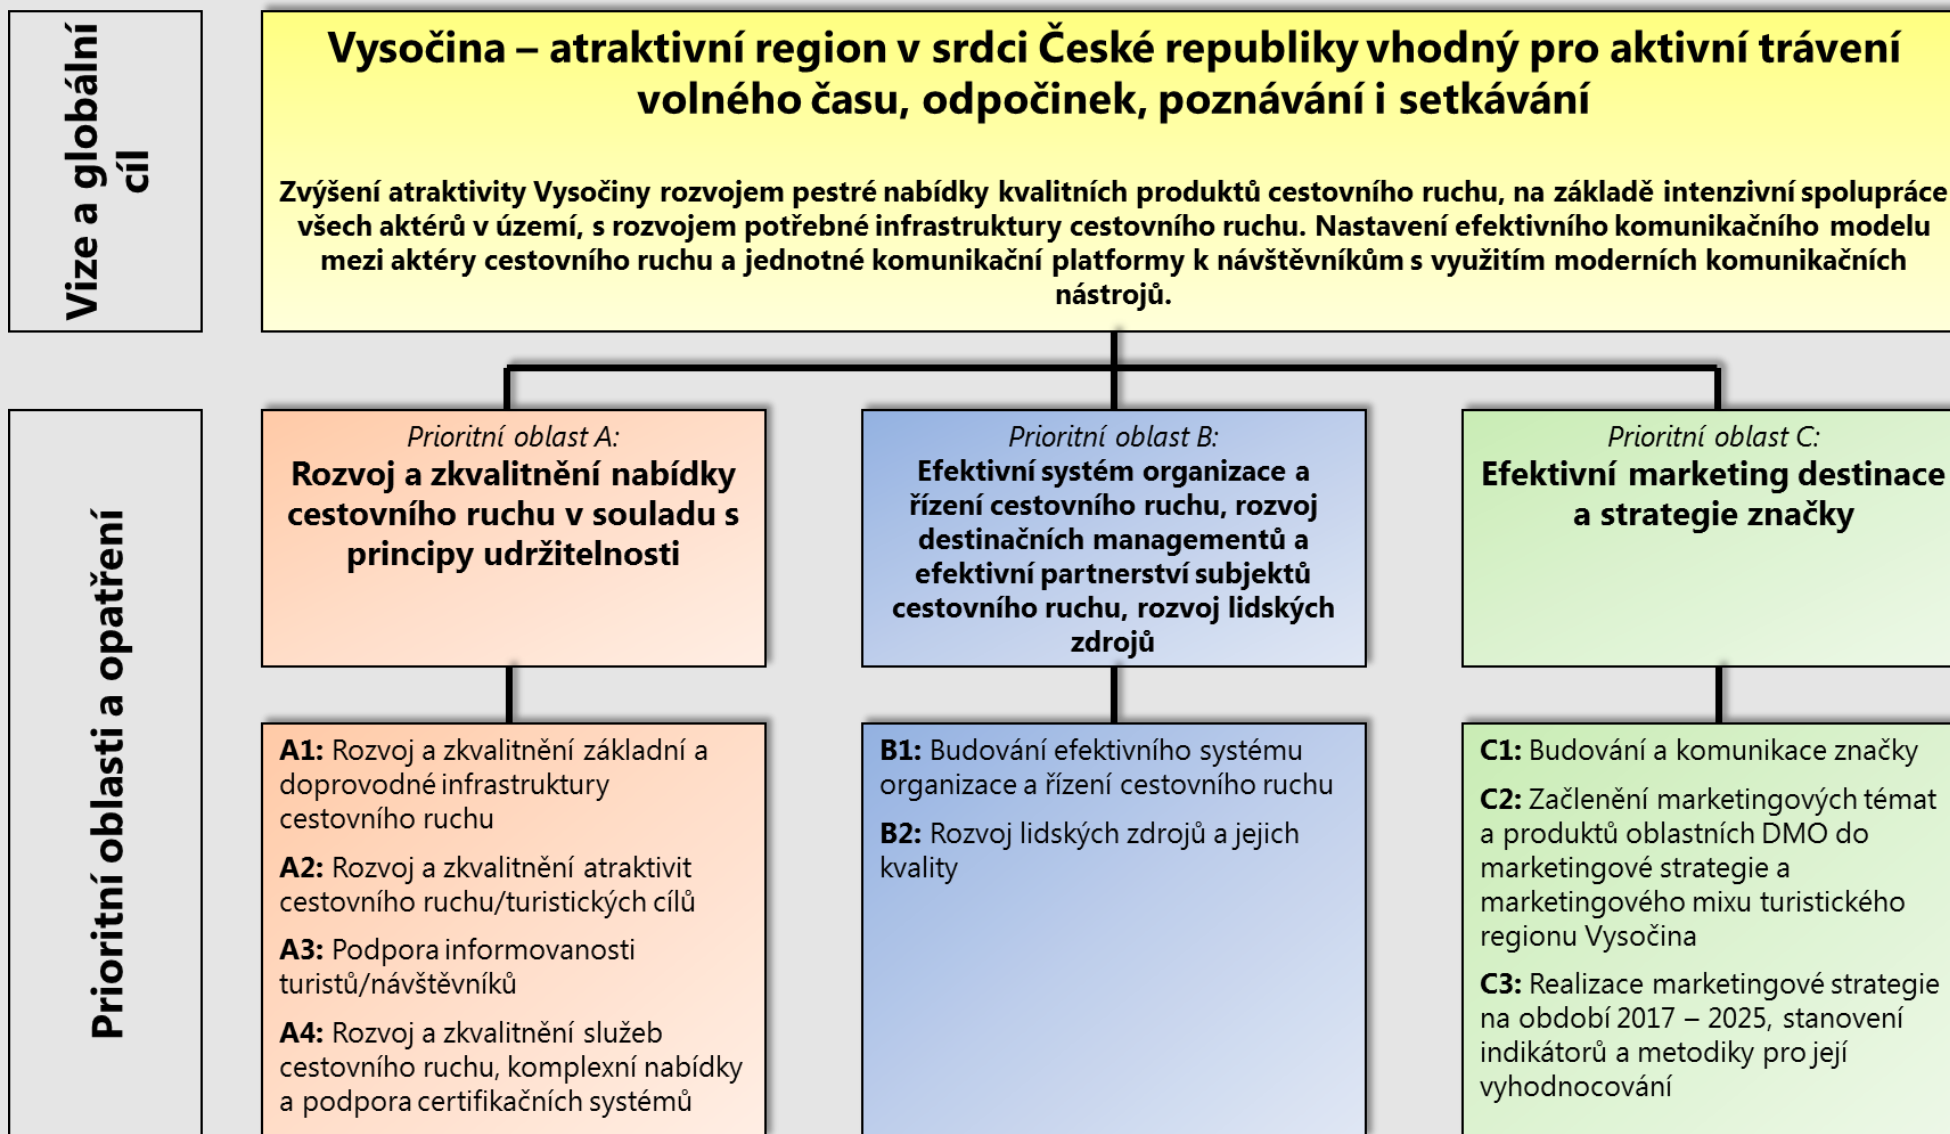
Vize a globální cíl

Vysočina – atraktivní region v srdci České republiky vhodný pro aktivní trávení volného času, odpočinek, poznávání i setkávání

Zvýšení atraktivity Vysočiny rozvojem pestré nabídky kvalitních produktů cestovního ruchu, na základě intenzivní spolupráce všech aktérů v území, s rozvojem potřebné infrastruktury cestovního ruchu. Nastavení efektivního komunikačního modelu mezi aktéry cestovního ruchu a jednotné komunikační platformy k návštěvníkům s využitím moderních komunikačních nástrojů.

Prioritní oblasti a opatření

Prioritní oblast A:
Rozvoj a zkvalitnění nabídky cestovního ruchu v souladu s principy udržitelnosti

Prioritní oblast B:
Efektivní systém organizace a řízení cestovního ruchu, rozvoj destinačních managementů a efektivní partnerství subjektů cestovního ruchu, rozvoj lidských zdrojů

Prioritní oblast C:
Efektivní marketing destinace a strategie značky

A1: Rozvoj a zkvalitnění základní a doprovodné infrastruktury cestovního ruchu

A2: Rozvoj a zkvalitnění atraktivit cestovního ruchu/turistických cílů

A3: Podpora informovanosti turistů/návštěvníků

A4: Rozvoj a zkvalitnění služeb cestovního ruchu, komplexní nabídky a podpora certifikačních systémů

B1: Budování efektivního systému organizace a řízení cestovního ruchu

B2: Rozvoj lidských zdrojů a jejich kvality

C1: Budování a komunikace značky

C2: Začlenění marketingových témat a produktů oblastních DMO do marketingové strategie a marketingového mixu turistického regionu Vysočina

C3: Realizace marketingové strategie na období 2017 – 2025, stanovení indikátorů a metodiky pro její vyhodnocování